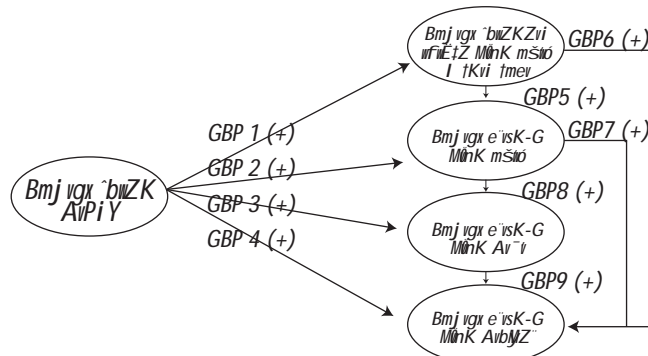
Bmj vgx ˆbwZK AvPiY

GBP 1 (+)
GBP 2 (+)
GBP 3 (+)
GBP 4 (+)

Bmj vgx ˆbwZKZvi wfwË‡Z MÖnK mšÍwó I †Kvi †mev

GBP6 (+)

GBP5 (+)

Bmj vgx e¨vsK-G MÖnK mšÍwó

GBP7 (+)

GBP8 (+)

Bmj vgx e¨vsK-G MÖnK Av¯’v

GBP9 (+)

Bmj vgx e¨vsK-G MÖnK AvbyMZ¨